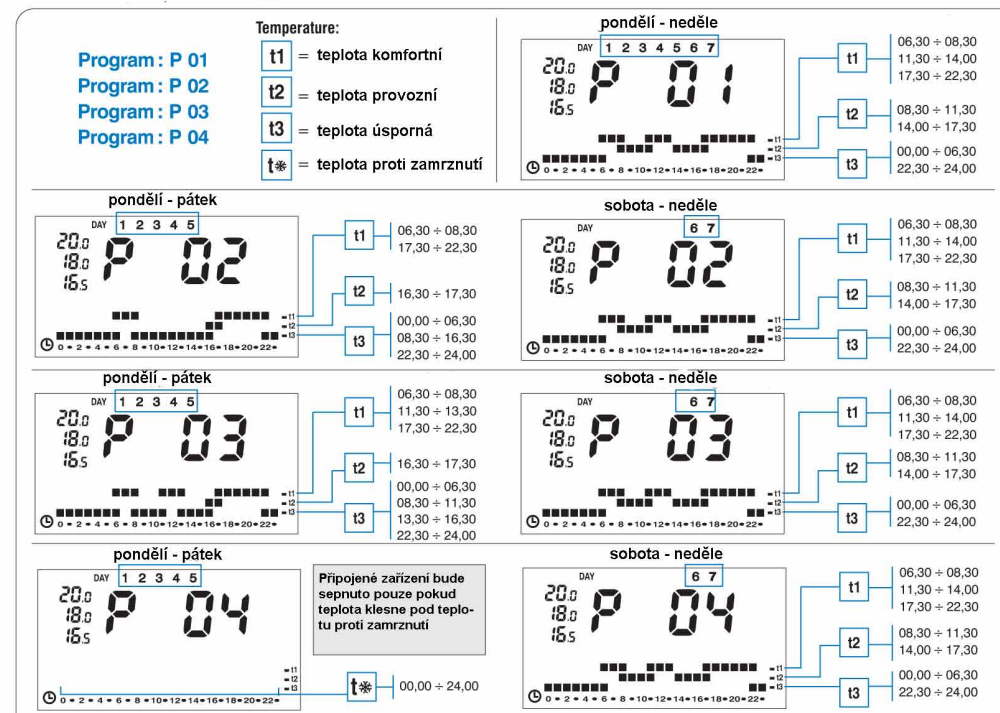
Program : P 01
Program : P 02
Program : P 03
Program : P 04

Temperature:
t1 = teplota komfortní
t2 = teplota provozní
t3 = teplota úsporná
t❄ = teplota proti zamrznutí

pondělí - neděle
DAY 1 2 3 4 5 6 7
20.0 18.0 16.5 P 01
t1 t2 t3
0 2 4 6 8 10 12 14 16 18 20 22
t1 06,30 ÷ 08,30 11,30 ÷ 14,00 17,30 ÷ 22,30
t2 08,30 ÷ 11,30 14,00 ÷ 17,30
t3 00,00 ÷ 06,30 22,30 ÷ 24,00

pondělí - pátek
DAY 1 2 3 4 5
20.0 18.0 16.5 P 02
t1 t2 t3
0 2 4 6 8 10 12 14 16 18 20 22
t1 06,30 ÷ 08,30 17,30 ÷ 22,30
t2 16,30 ÷ 17,30
t3 00,00 ÷ 06,30 08,30 ÷ 16,30 22,30 ÷ 24,00

sobota - neděle
DAY 6 7
20.0 18.0 16.5 P 02
t1 t2 t3
0 2 4 6 8 10 12 14 16 18 20 22
t1 06,30 ÷ 08,30 11,30 ÷ 14,00 17,30 ÷ 22,30
t2 08,30 ÷ 11,30 14,00 ÷ 17,30
t3 00,00 ÷ 06,30 22,30 ÷ 24,00

pondělí - pátek
DAY 1 2 3 4 5
20.0 18.0 16.5 P 03
t1 t2 t3
0 2 4 6 8 10 12 14 16 18 20 22
t1 06,30 ÷ 08,30 11,30 ÷ 13,30 17,30 ÷ 22,30
t2 16,30 ÷ 17,30
t3 00,00 ÷ 06,30 08,30 ÷ 11,30 13,30 ÷ 16,30 22,30 ÷ 24,00

sobota - neděle
DAY 6 7
20.0 18.0 16.5 P 03
t1 t2 t3
0 2 4 6 8 10 12 14 16 18 20 22
t1 06,30 ÷ 08,30 11,30 ÷ 14,00 17,30 ÷ 22,30
t2 08,30 ÷ 11,30 14,00 ÷ 17,30
t3 00,00 ÷ 06,30 22,30 ÷ 24,00

pondělí - pátek
DAY 1 2 3 4 5
20.0 18.0 16.5 P 04
t1 t2 t3
0 2 4 6 8 10 12 14 16 18 20 22
t❄ 00,00 ÷ 24,00

Připojené zařízení bude sepnuto pouze pokud teplota klesne pod teplotu proti zamrznutí

sobota - neděle
DAY 6 7
20.0 18.0 16.5 P 04
t1 t2 t3
0 2 4 6 8 10 12 14 16 18 20 22
t1 06,30 ÷ 08,30 11,30 ÷ 14,00 17,30 ÷ 22,30
t2 08,30 ÷ 11,30 14,00 ÷ 17,30
t3 00,00 ÷ 06,30 22,30 ÷ 24,00